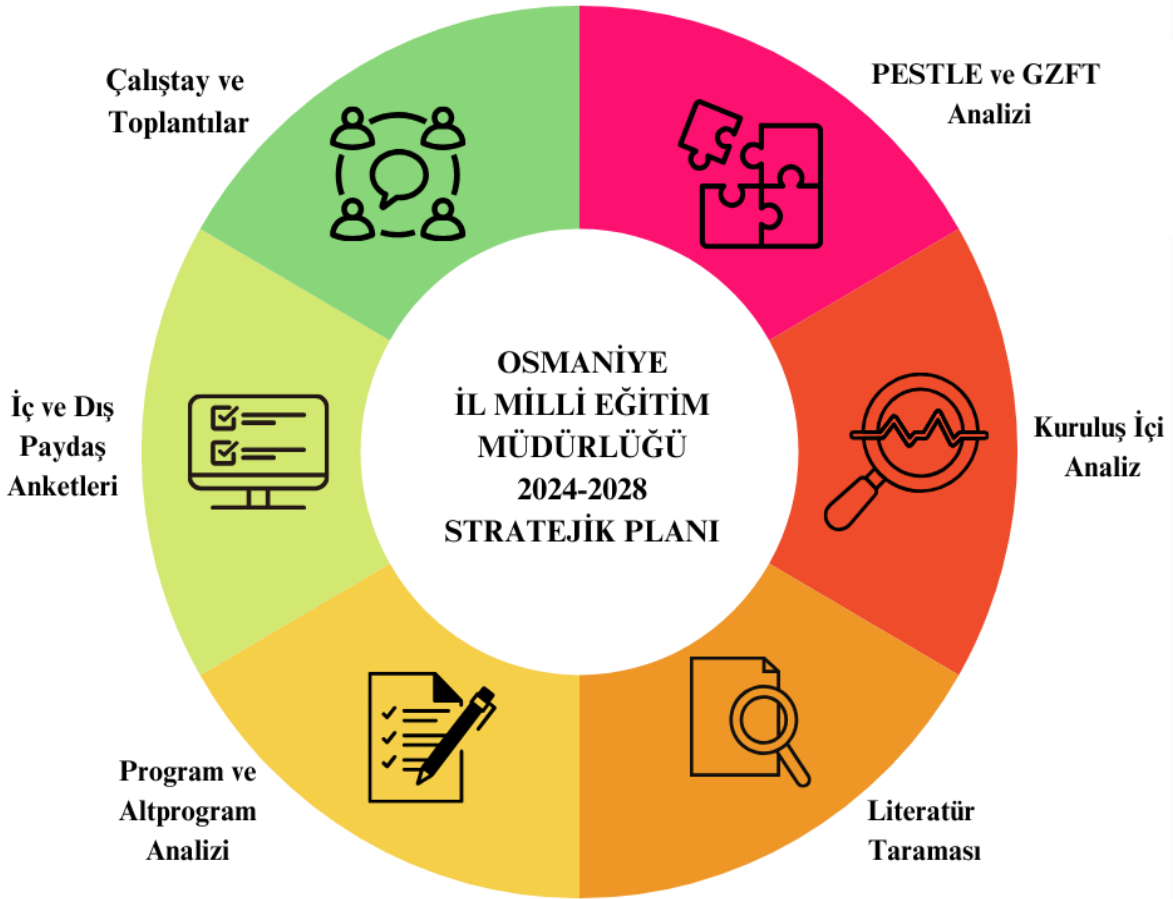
OSMANİYE
İL MİLLİ EĞİTİM
MÜDÜRLÜĞÜ
2024-2028
STRATEJİK PLANI

PESTLE ve GZFT Analizi

Kuruluş İçi Analiz

Literatür Taraması

Program ve Altprogram Analizi

İç ve Dış Paydaş Anketleri

Çalıştay ve Toplantılar